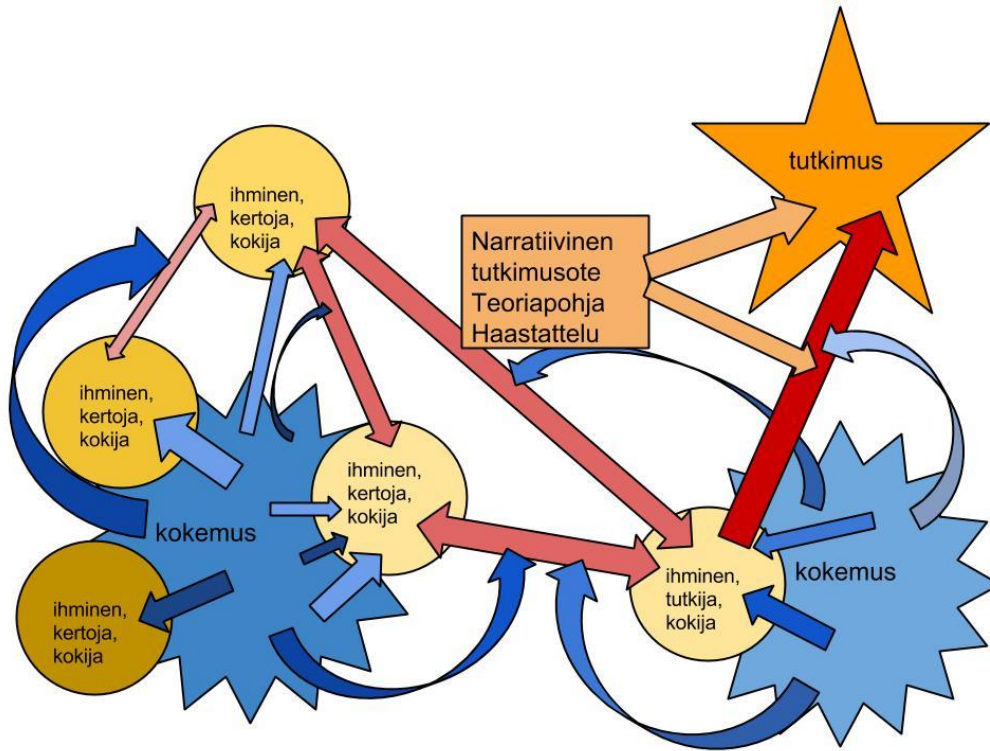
tutkimus

ihminen, kertoja, kokija

Narratiivinen tutkimusote Teoriapohja Haastattelu

ihminen, kertoja, kokija

ihminen, kertoja, kokija

kokemus

ihminen, kertoja, kokija

ihminen, tutkija, kokija

kokemus